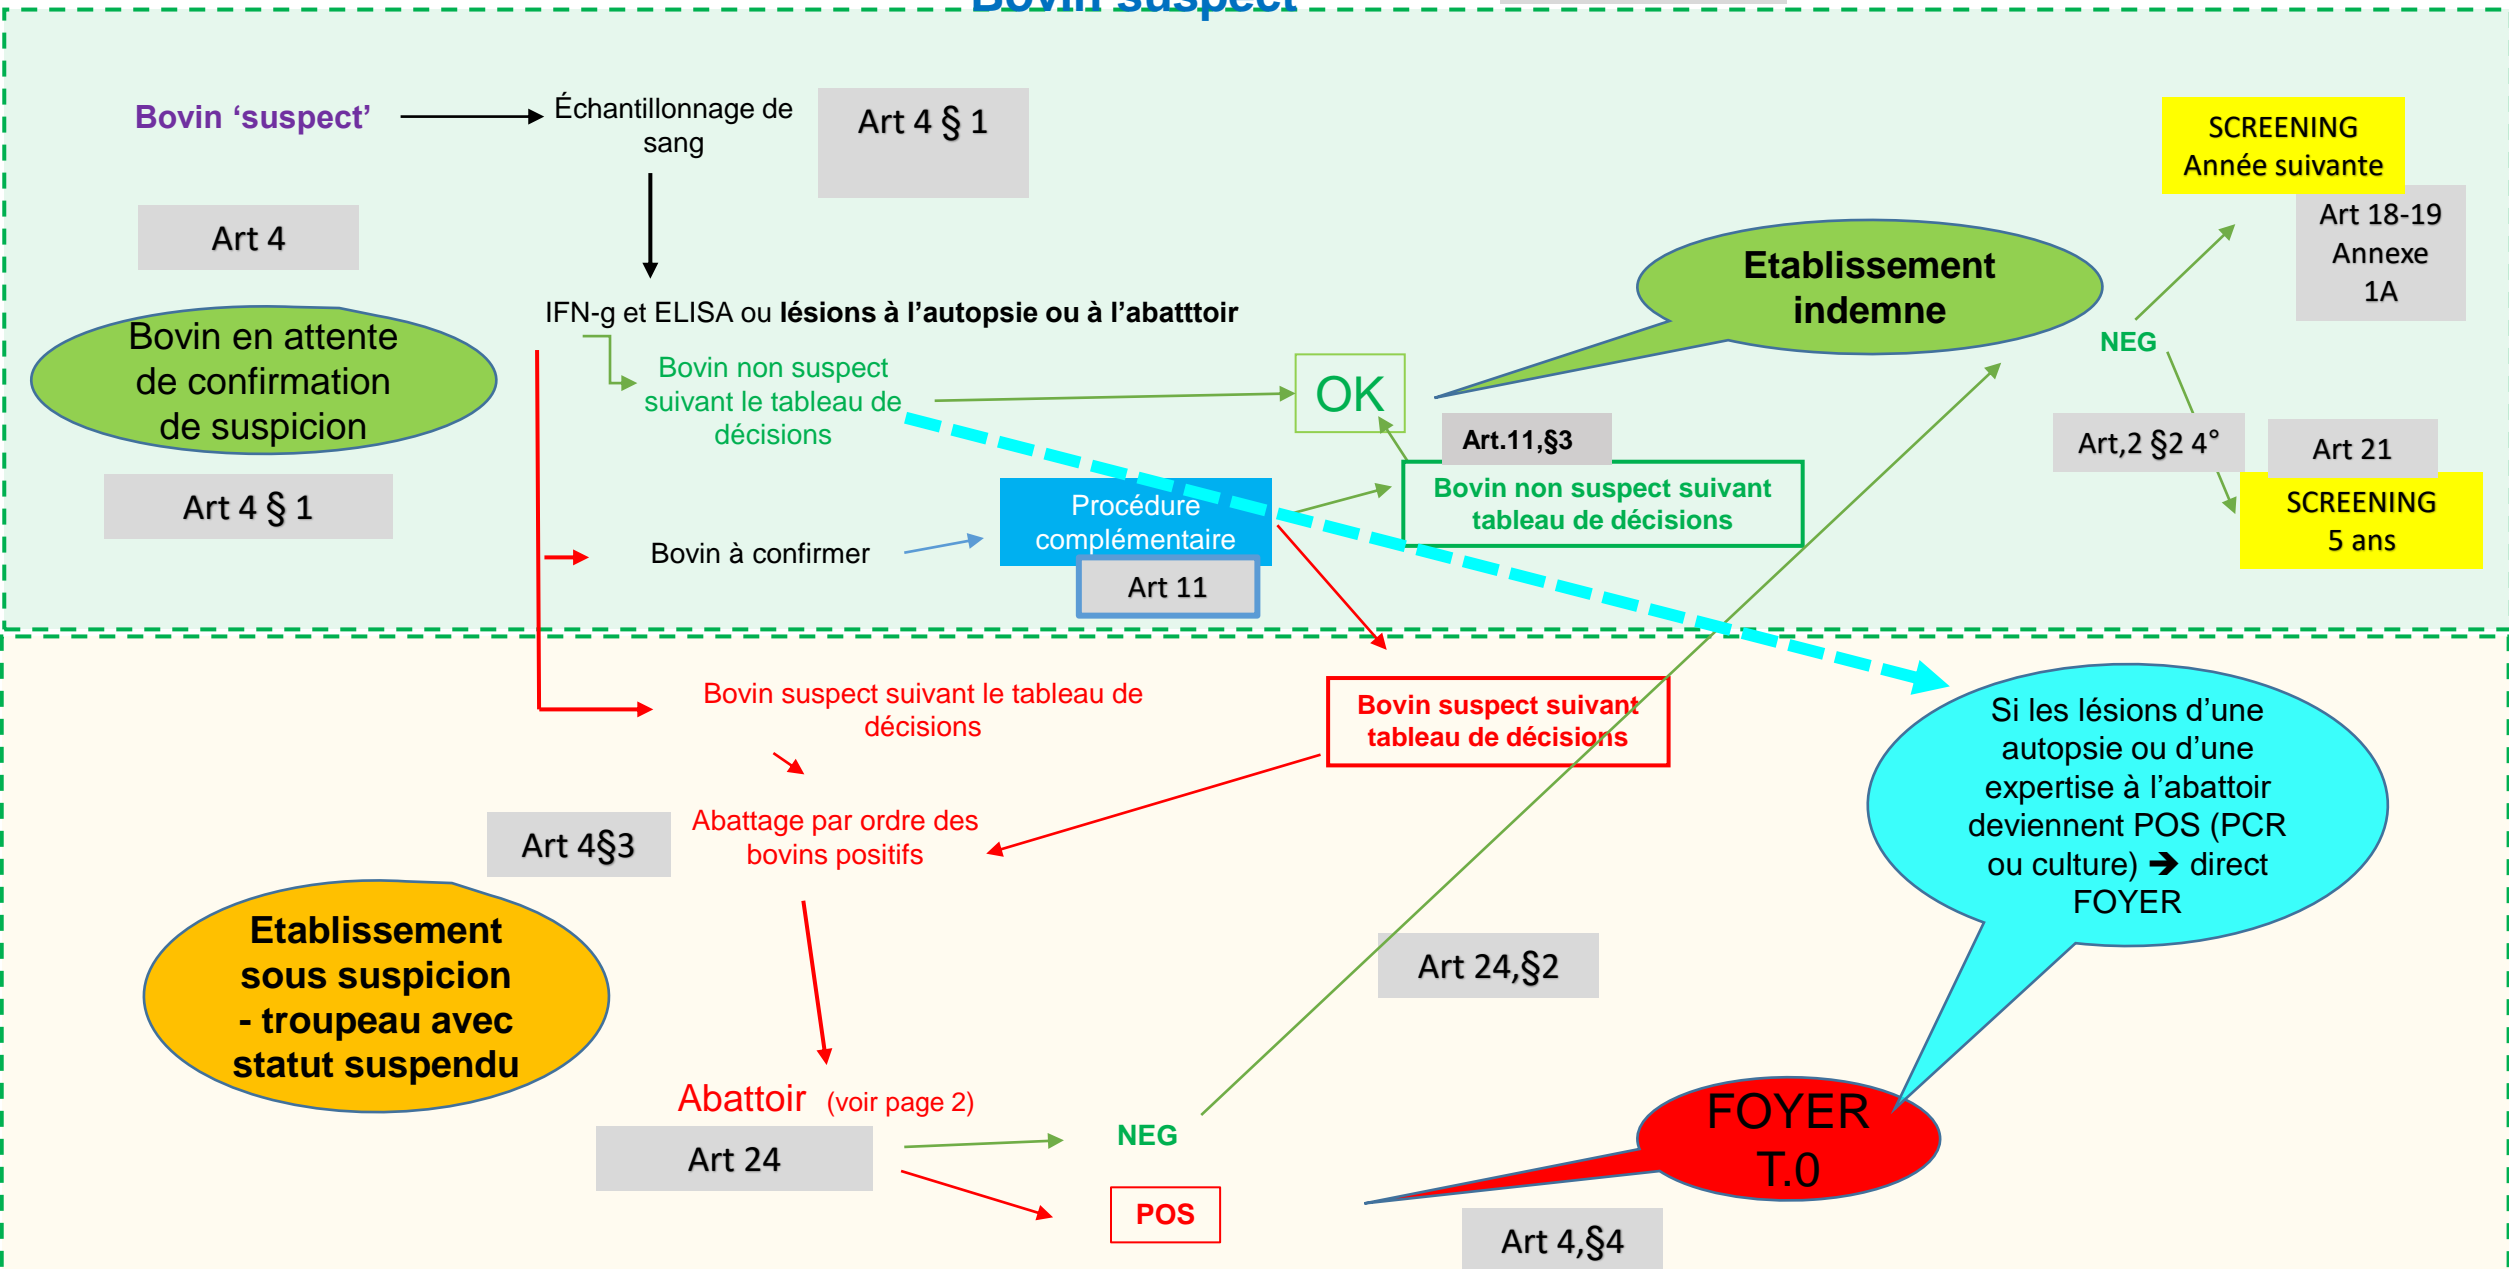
Bovin suspect

Bovin 'suspect'

Échantillonnage de sang

Art 4 § 1

Art 4

IFN-g et ELISA ou **lésions à l'autopsie ou à l'abatttoir**

Bovin en attente de confirmation de suspicion

Art 4 § 1

Bovin non suspect suivant le tableau de décisions

OK

Etablissement indemne

SCREENING Année suivante

Art 18-19 Annexe 1A

NEG

Art,2 §2 4°

Art 21

SCREENING 5 ans

Art.11,§3

Bovin non suspect suivant tableau de décisions

Procédure complémentaire

Art 11

Bovin à confirmer

Bovin suspect suivant le tableau de décisions

Bovin suspect suivant tableau de décisions

Abattage par ordre des bovins positifs

Art 4§3

Si les lésions d'une autopsie ou d'une expertise à l'abattoir deviennent POS (PCR ou culture) ➔ direct FOYER

Etablissement sous suspicion - troupeau avec statut suspendu

Art 24,§2

Abattoir (voir page 2)

Art 24

NEG

POS

FOYER T.0

Art 4,§4